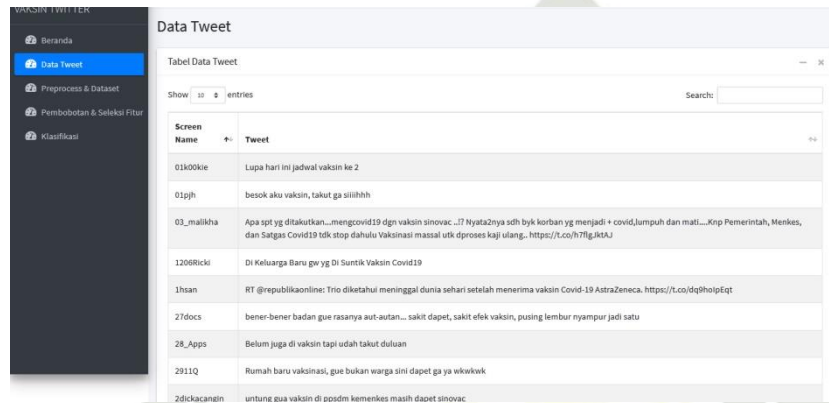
VAKSIN TWITTER

Beranda

Data Tweet

Preprocess & Dataset

Pembobotan & Seleksi Fitur

Klasifikasi

Data Tweet

Tabel Data Tweet

Show 10 entries

Search:

| Screen Name | Tweet |
|---|---|
| 01k00kie | Lupa hari ini jadwal vaksin ke 2 |
| 01pjh | besok aku vaksin, takut ga siiiihhh |
| 03_malikha | Apa spt yg ditakutkan...mengcovid19 dgn vaksin sinovac ..!? Nyata2nya sdh byk korban yg menjadi + covid,lumpuh dan mati....Knp Pemerintah, Menkes, dan Satgas Covid19 tdk stop dahulu Vaksinasi massal utk dproses kaji ulang,. https://t.co/h7flg.lktAJ |
| 1206Ricki | Di Keluarga Baru gw yg Di Suntik Vaksin Covid19 |
| 1hsan | RT @republikaonline: Trio diketahui meninggal dunia sehari setelah menerima vaksin Covid-19 AstraZeneca. https://t.co/dq9hoipEqt |
| 27docs | bener-bener badan gue rasanya aut-autan... sakit dapet, sakit efek vaksin, pusing lembur nyampur jadi satu |
| 28_Apps | Belum juga di vaksin tapi udah takut duluan |
| 2911Q | Rumah baru vaksinasi, gue bukan warga sini dapet ga ya wkwkwk |
| 2dickacangin | untung gua vaksin di ppsdm kemenkes masih dapet sinovac |